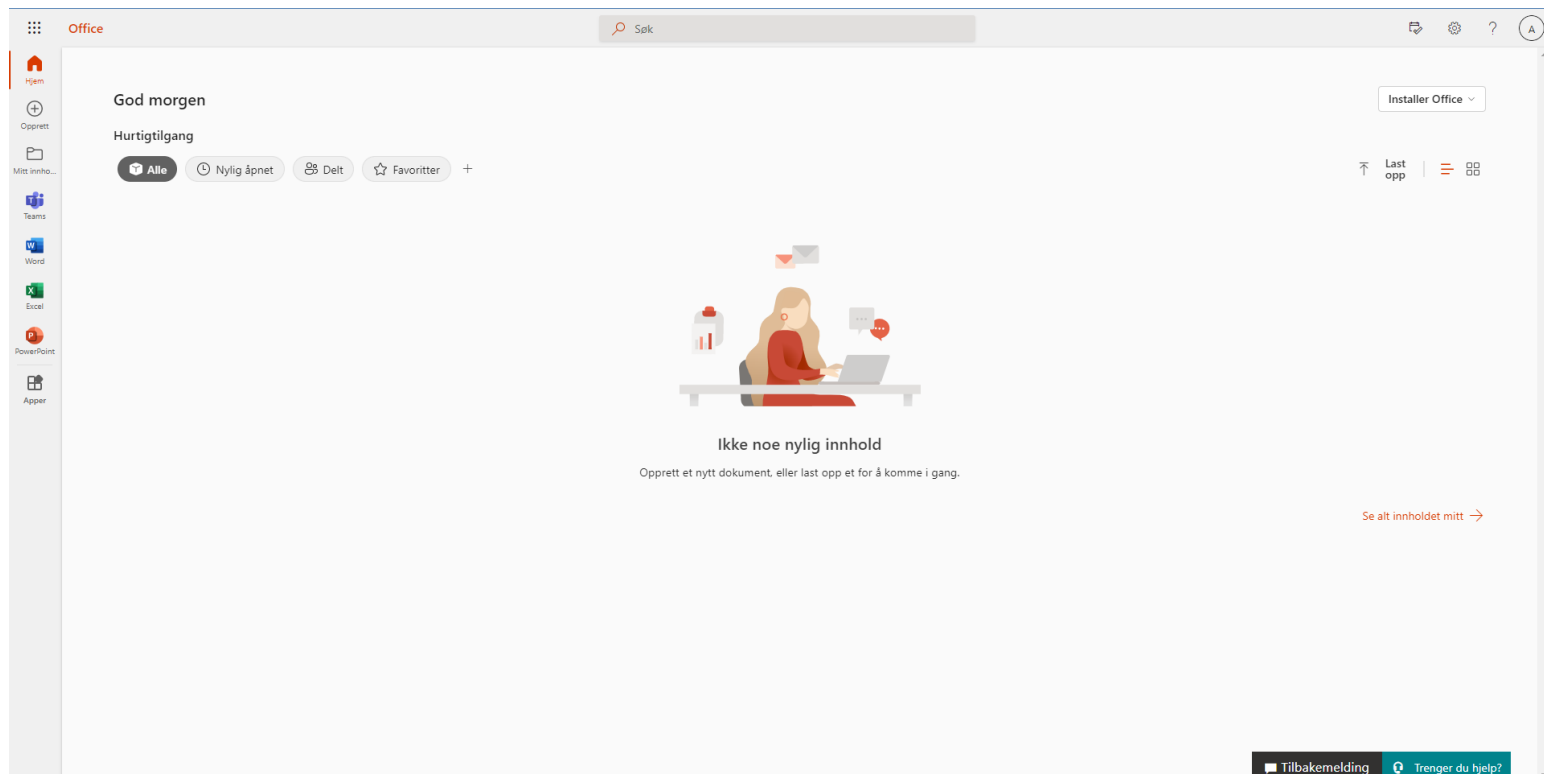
Office

Søk

A

Hjem

Opprett

Mitt innho...

Teams

Word

Excel

PowerPoint

Apper

God morgen

Installer Office

Hurtigtilgang

Alle

Nylig åpnet

Delt

Favoritter

+

Last opp

Ikke noe nylig innhold

Opprett et nytt dokument, eller last opp et for å komme i gang.

Se alt innholdet mitt →

Tilbakemelding

Trenger du hjelp?